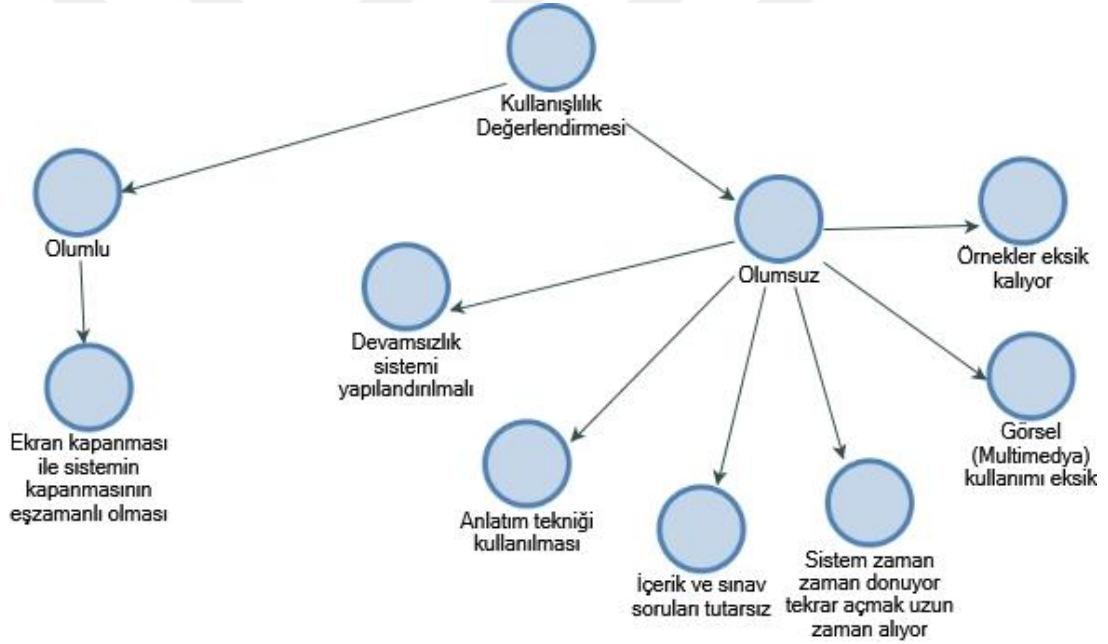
Kullanışlılık Değerlendirmesi

Olumlu

Ekran kapanması ile sistemin kapanmasının eşzamanlı olması

Olumsuz

Örnekler eksik kalıyor

Devamsızlık sistemi yapılandırılmalı

Görsel (Multimedya) kullanımı eksik

Anlatım tekniği kullanılması

İçerik ve sınav soruları tutarsız

Sistem zaman zaman donuyor tekrar açmak uzun zaman alıyor